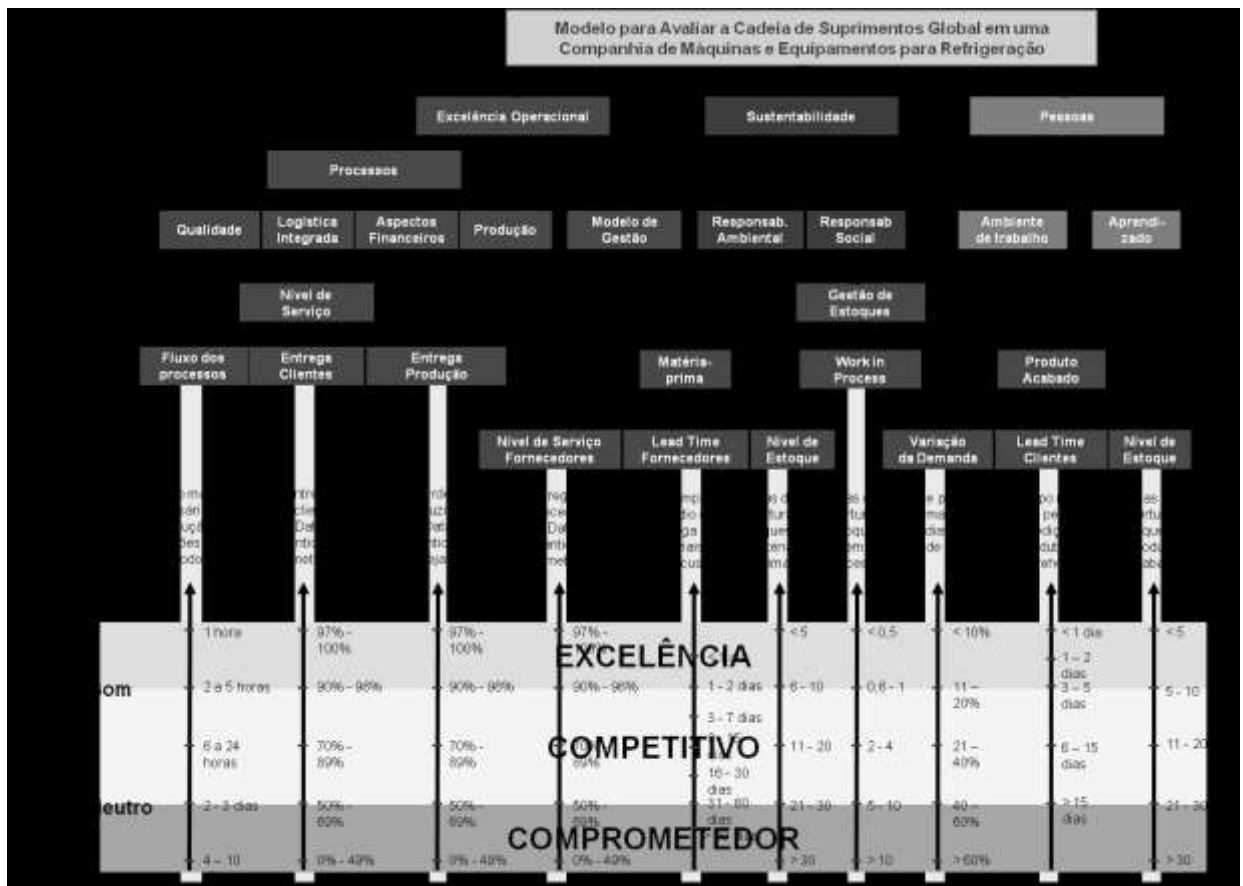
Modelo para Avaliar a Cadeia de Suprimentos Global em uma Companhia de Máquinas e Equipamentos para Refrigeração

Excelência Operacional

Sustentabilidade

Pessoas

Processos

Qualidade

Logística Integrada

Aspectos Financeiros

Produção

Modelo de Gestão

Responsab. Ambiental

Responsab Social

Ambiente de trabalho

Aprendizado

Nível de Serviço

Gestão de Estoques

Fluxo dos processos

Entrega Clientes

Entrega Produção

Matéria-prima

Work in Process

Produto Acabado

Nível de Serviço Fornecedores

Lead Time Fornecedores

Nível de Estoque

Variação da Demanda

Lead Time Clientes

Nível de Estoque

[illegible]

EXCELÊNCIA

COMPETITIVO

COMPROMETEDOR

om

eutro

1 hora | 97% - 100% | 97% - 100% | 97% - | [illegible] | < 5 | < 0,5 | < 10% | < 1 dia | < 5

2 a 5 horas | 90% - 96% | 90% - 96% | 90% - 96% | 1 - 2 dias | 6 - 10 | 0,6 - 1 | 11 – 20% | 1 – 2 dias 3 – 5 dias | 5 - 10

6 a 24 horas | 70% - 89% | 70% - 89% | 89% | 3 - 7 dias | 11 - 20 | 2 - 4 | 21 – 40% | 6 – 15 dias | 11 - 20

2 - 3 dias | 50% - 69% | 50% - 69% | 50% - | 16 - 30 dias 31 - 60 dias | 21 - 30 | 5 - 10 | 40 – 60% | > 15 dias | 21 - 30

4 – 10 | 0% - 49% | 0% - 49% | 0% - 49% | | > 30 | > 10 | > 60% | | > 30